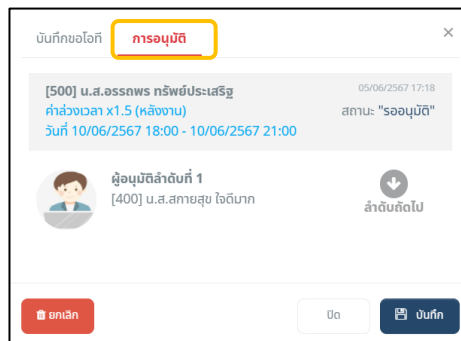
บันทึกขอโอที การอนุมัติ ×

[500] น.ส.อรรถพร ทรัพย์ประเสริฐ 05/06/2567 17:18
ค่าล่วงเวลา x1.5 (หลังงาน) สถานะ "รออนุมัติ"
วันที่ 10/06/2567 18:00 - 10/06/2567 21:00

ผู้อนุมัติลำดับที่ 1
[400] น.ส.สกายสุข ใจดีมาก
ลำดับถัดไป

ยกเลิก ปิด บันทึก